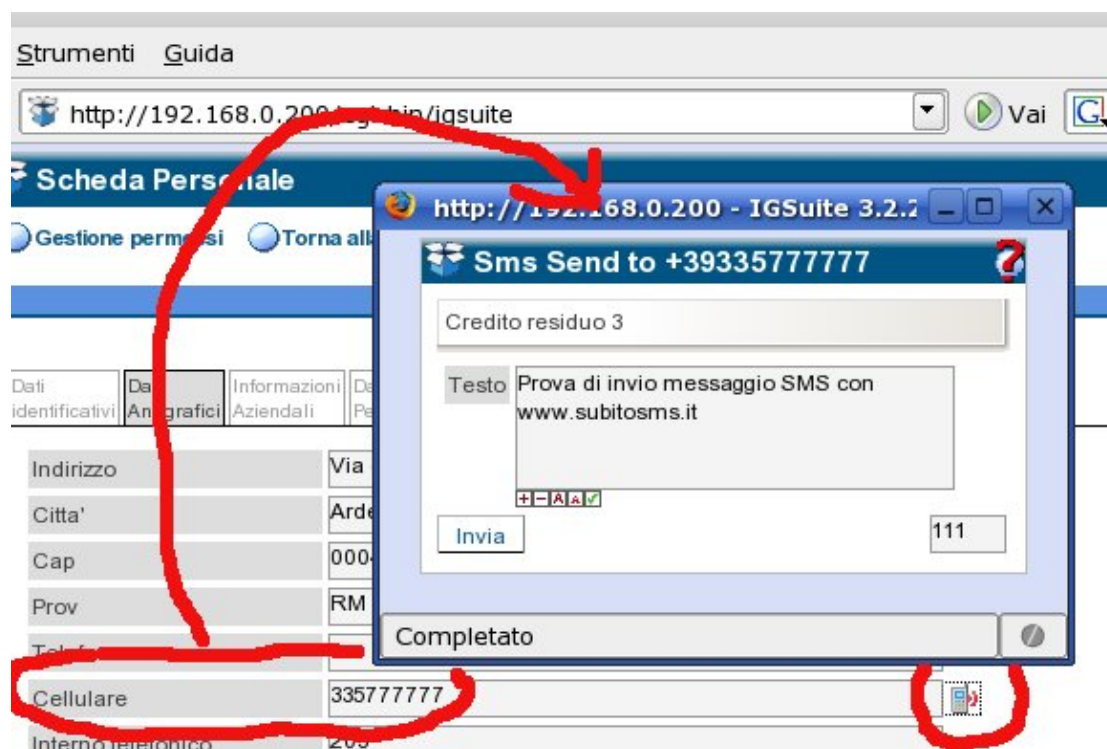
Strumenti Guida

http://192.168.0.200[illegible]/igsuite

Vai

Scheda Pers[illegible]ale

Gestione perm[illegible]si Torna all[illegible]

Dati identificativi | Da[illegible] An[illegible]grafici | Informazioni Aziendali | De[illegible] Pe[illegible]

Indirizzo | Via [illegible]
Citta' | Arde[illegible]
Cap | 000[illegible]
Prov | RM
Tel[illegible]
Cellulare | 335777777
Interno telefonico | 20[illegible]

http://192.168.0.200 - IGSuite 3.2.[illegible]

Sms Send to +39335777777

Credito residuo 3

Testo Prova di invio messaggio SMS con www.subitosms.it

Invia

111

Completato